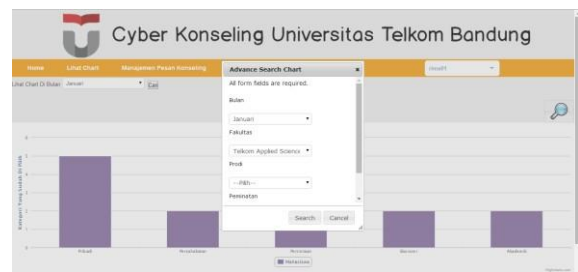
Cyber Konseling Universitas Telkom Bandung

Home Lihat Chart Manajemen Pesan Konseling

cleo01

Lihat Chart Di Bulan Januari Cari

Advance Search Chart ×

All form fields are required.

Bulan

Januari

Fakultas

Telkom Applied Science

Prodi

--Pilih--

Peminatan

Search Cancel

Kategori Yang Lebih Di Atas

Pribadi Kesehatan Akademik Karier Akademik

Kategori